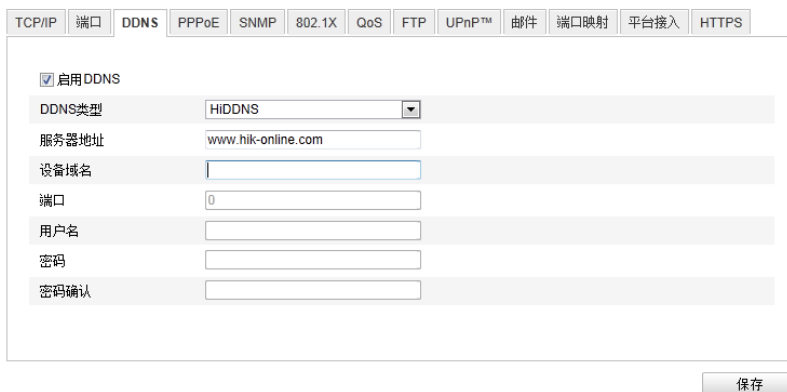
TCP/IP | 端口 | DDNS | PPPoE | SNMP | 802.1X | QoS | FTP | UPnP™ | 邮件 | 端口映射 | 平台接入 | HTTPS

启用DDNS

DDNS类型 HiDDNS

服务器地址 www.hik-online.com

设备域名

端口 0

用户名

密码

密码确认

保存